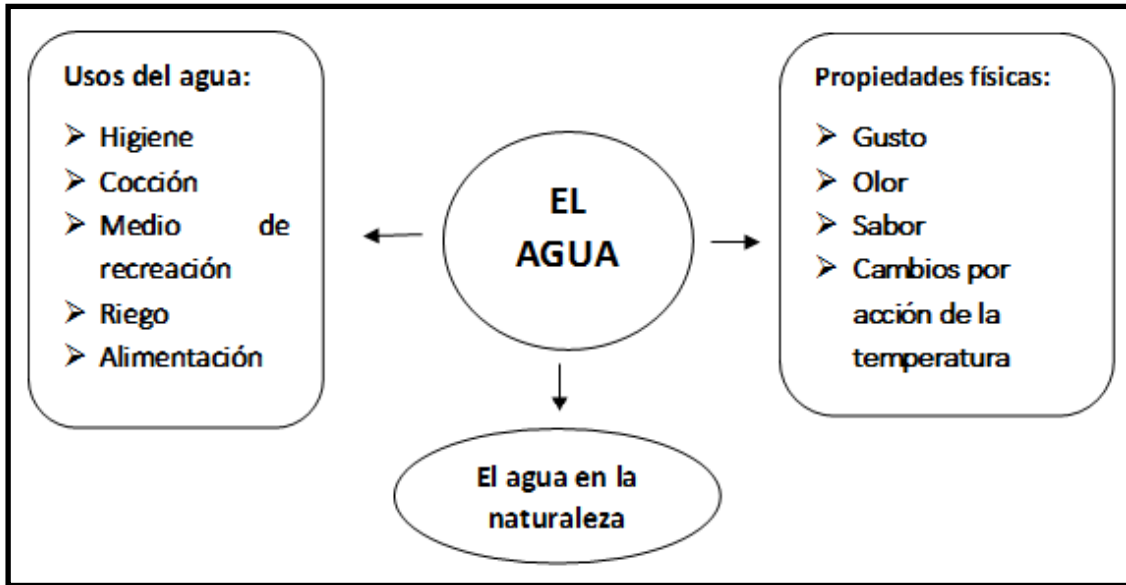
Usos del agua:

- Higiene
- Cocción
- Medio de recreación
- Riego
- Alimentación

EL AGUA

Propiedades físicas:

- Gusto
- Olor
- Sabor
- Cambios por acción de la temperatura

El agua en la naturaleza